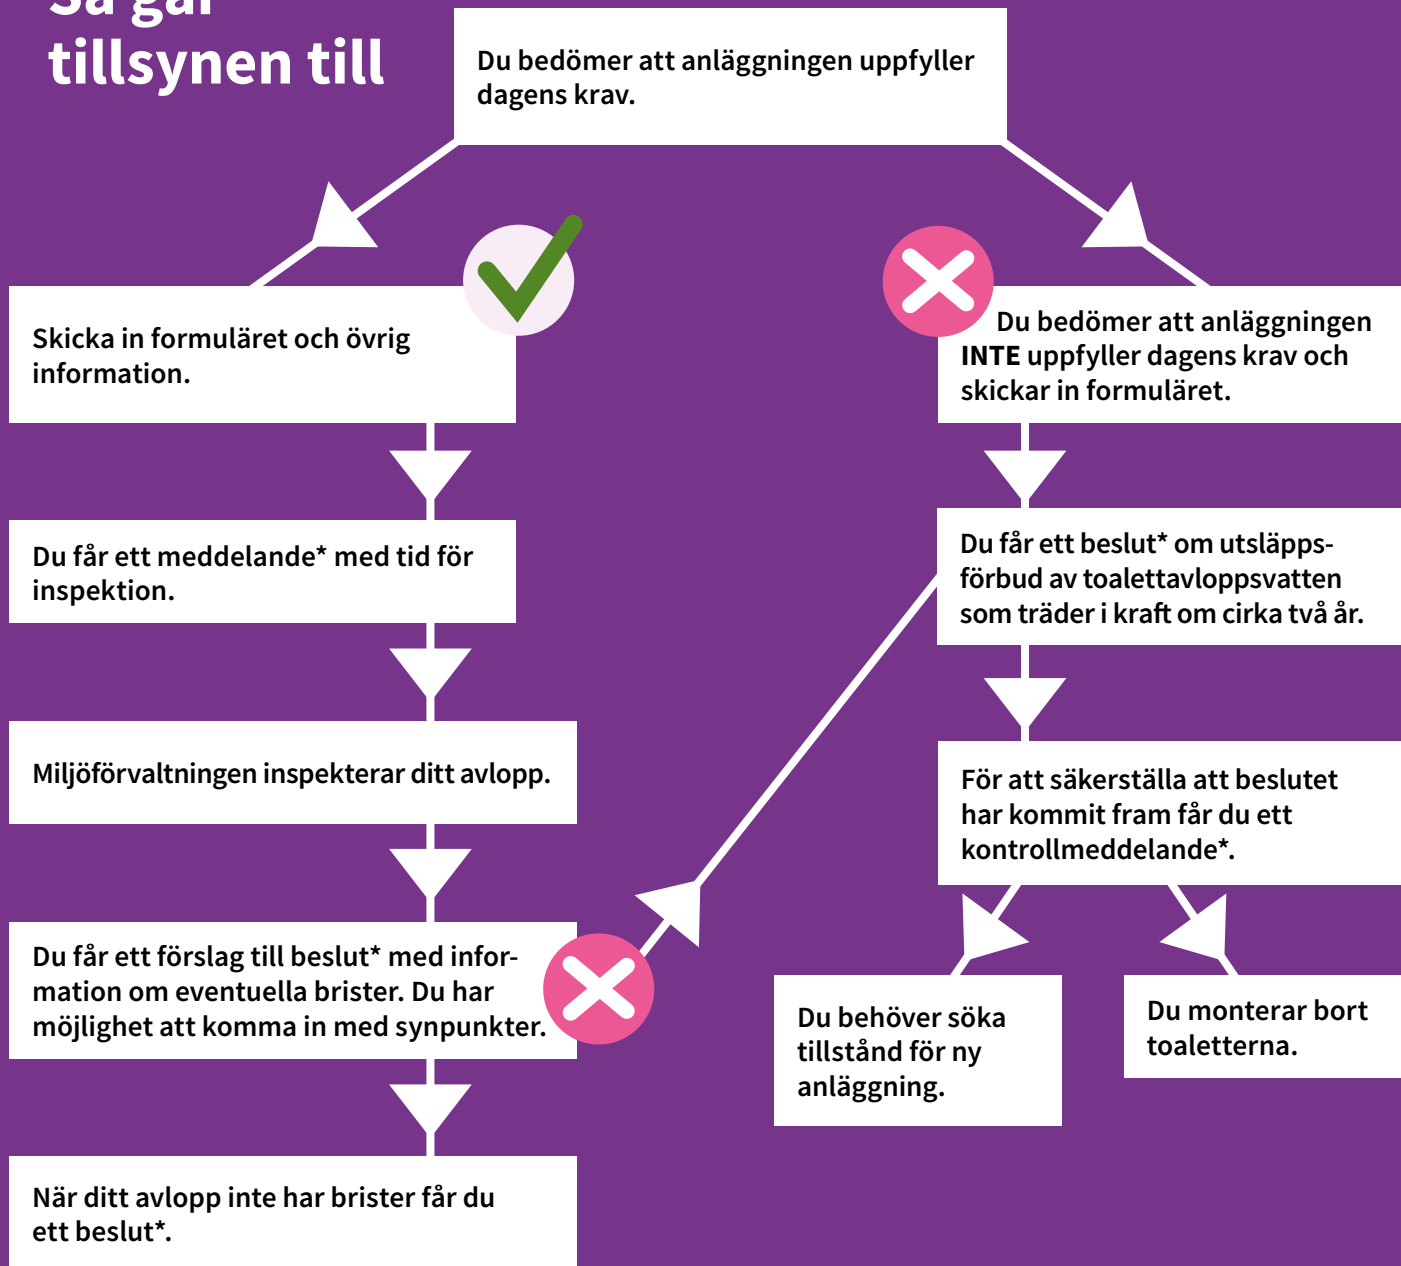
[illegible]
tillsynen till

Du bedömer att anläggningen uppfyller dagens krav.

Skicka in formuläret och övrig information.

Du får ett meddelande* med tid för inspektion.

Miljöförvaltningen inspekterar ditt avlopp.

Du får ett förslag till beslut* med information om eventuella brister. Du har möjlighet att komma in med synpunkter.

När ditt avlopp inte har brister får du ett beslut*.

Du bedömer att anläggningen INTE uppfyller dagens krav och skickar in formuläret.

Du får ett beslut* om utsläppsförbud av toalettavloppsvatten som träder i kraft om cirka två år.

För att säkerställa att beslutet har kommit fram får du ett kontrollmeddelande*.

Du behöver söka tillstånd för ny anläggning.

Du monterar bort toaletterna.